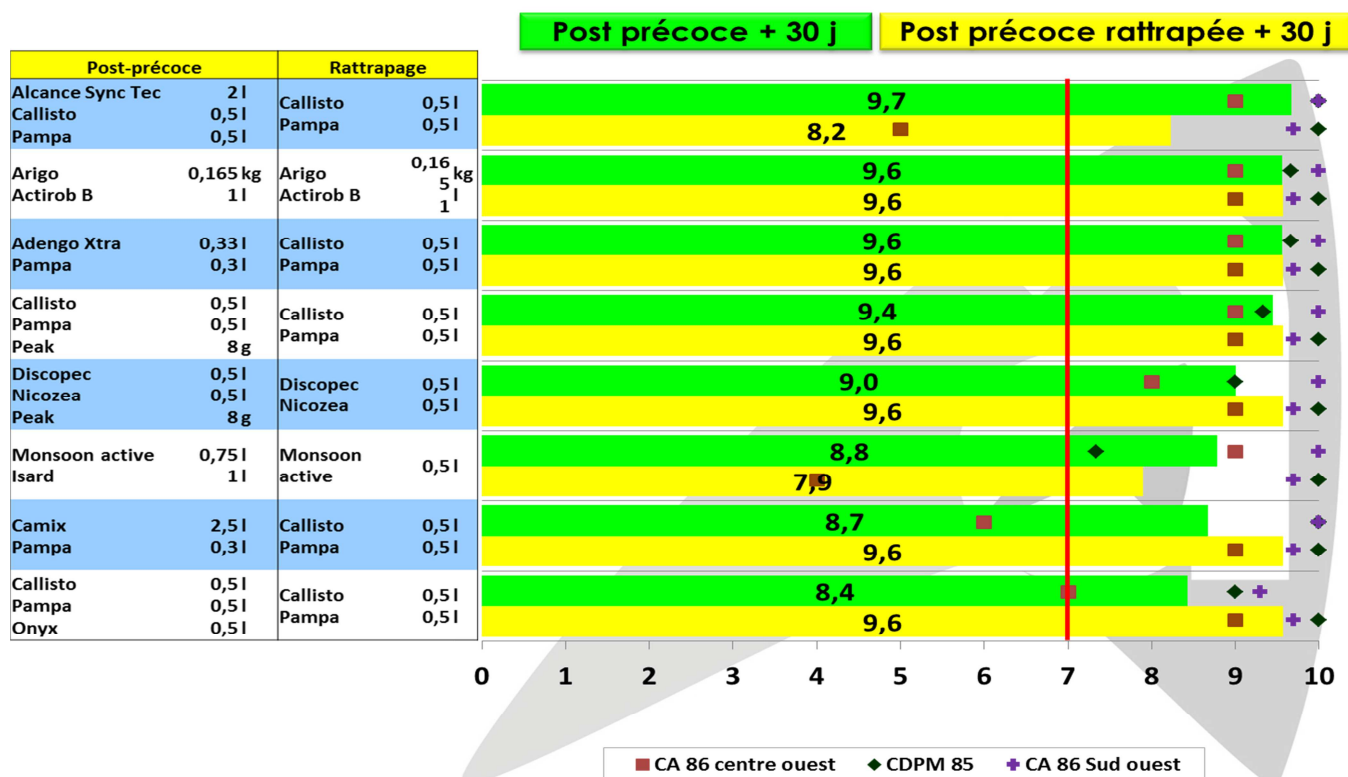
Post précoce + 30 j

Post précoce rattrapée + 30 j

| Post-précoce | | Rattrapage | |
|---|---|---|---|
| Alcance Sync Tec<br>Callisto<br>Pampa | 2 l<br>0,5 l<br>0,5 l | Callisto<br>Pampa | 0,5 l<br>0,5 l |
| Arigo<br>Actirob B | 0,165 kg<br>1 l | Arigo<br>Actirob B | 0,165 kg<br>1 l |
| Adengo Xtra<br>Pampa | 0,33 l<br>0,3 l | Callisto<br>Pampa | 0,5 l<br>0,5 l |
| Callisto<br>Pampa<br>Peak | 0,5 l<br>0,5 l<br>8 g | Callisto<br>Pampa | 0,5 l<br>0,5 l |
| Discopec<br>Nicozea<br>Peak | 0,5 l<br>0,5 l<br>8 g | Discopec<br>Nicozea | 0,5 l<br>0,5 l |
| Monsoon active<br>Isard | 0,75 l<br>1 l | Monsoon active | 0,5 l |
| Camix<br>Pampa | 2,5 l<br>0,3 l | Callisto<br>Pampa | 0,5 l<br>0,5 l |
| Callisto<br>Pampa<br>Onyx | 0,5 l<br>0,5 l<br>0,5 l | Callisto<br>Pampa | 0,5 l<br>0,5 l |

9,7
8,2
9,6
9,6
9,6
9,6
9,4
9,6
9,0
9,6
8,8
7,9
8,7
9,6
8,4
9,6

0 1 2 3 4 5 6 7 8 9 10

CA 86 centre ouest
CDPM 85
CA 86 Sud ouest